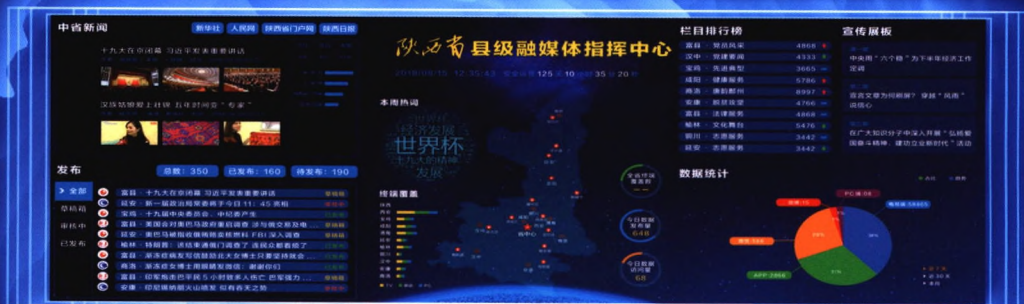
中省新闻

新华社 人民网 陕西省门户网 陕西日报

十九大在京闭幕 习近平发表重要讲话

汉铁坊图登上封面 五年时间变"专家"

陕西省县级融媒体指挥中心

2019/09/15 12:35:43 125 10 35 20

本周热词

世界杯

十九大

发展

发布

总数：350 已发布：160 待发布：190

> 全部

草稿箱

审核中

已发布

富县 · 十九大在京闭幕 习近平发表重要讲话

延安 · 新一届政治局常委将于今日11:45亮相

富县 · 十九届中央委员会：中纪委产生

富县 · 美国会对美巴马政府重新调查 涉与俄交易及电

延安 · 更巴马被指曾借陈国俊怀帮助 FBI 深入调查

榆林 · 特朗普：调结束通俄门调查了 连就众都着呢了

富县 · 茶茶经典发写信鼓励北大女博士只要坚持就会

商洛 · 茶茶经典会博士用扭螺发微信：谢谢你们

富县 · 印军陈吉印开展5小时管家人侨亡 印军瑕力

安康 · 印度铺辆挺火山喷发 喷有百天之势

传播覆盖

全省传播覆盖数 648

今日数据发布量 648

今日数据访问量 68

栏目排行榜

富县 · 陇县风采 4868

汉中 · 现建要闻 4333

宝鸡 · 先进典型 3665

咸阳 · 健康服务 5796

商洛 · 潇韵鄜州 6997

安康 · 鼓群现里 4766

富县 · 法律服务 4868

榆林 · 文化舞台 5476

铜川 · 志愿服务 3442

延安 · 志愿服务 3442

宣传展板

中央用"六个稳"为下半年经济工作定调

百姓文章为何瞧瞧？穿越"风雨"说信心

在广大知识分子中深入开展"弘扬爱国奋斗精神、建功立业新时代"活动

数据统计

PC端 68

微信 10

APP 3968

电视端 18665